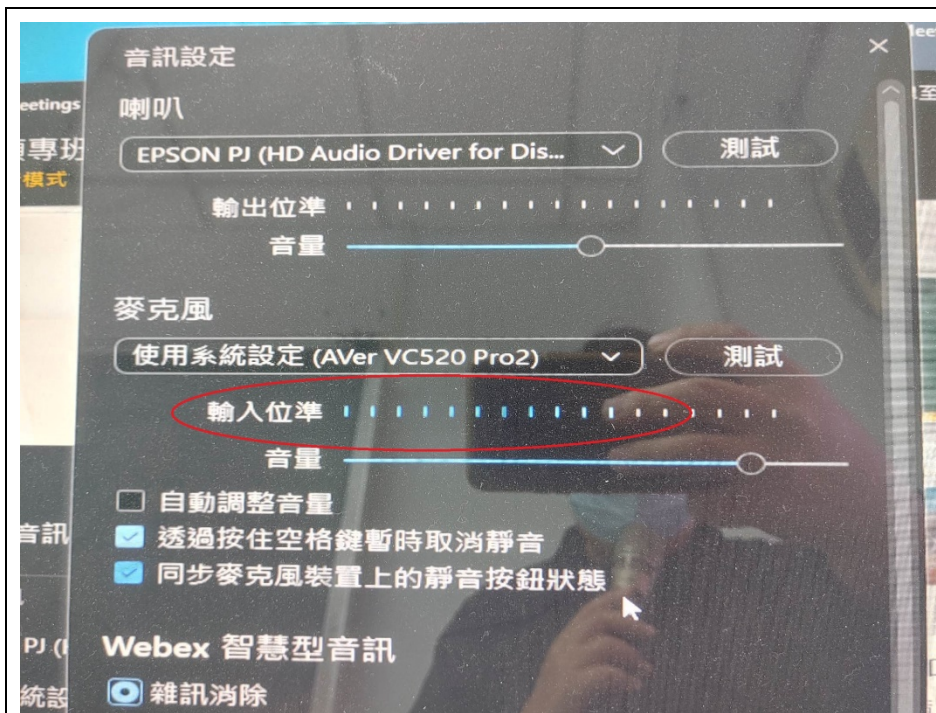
eetings
專班
模式
音訊
PJ (
統設

音訊設定
喇叭
EPSON PJ (HD Audio Driver for Dis...
測試
輸出位準
音量
麥克風
使用系統設定 (AVer VC520 Pro2)
測試
輸入位準
音量
自動調整音量
透過按住空格鍵暫時取消靜音
同步麥克風裝置上的靜音按鈕狀態
Webex 智慧型音訊
雜訊消除

leet
至